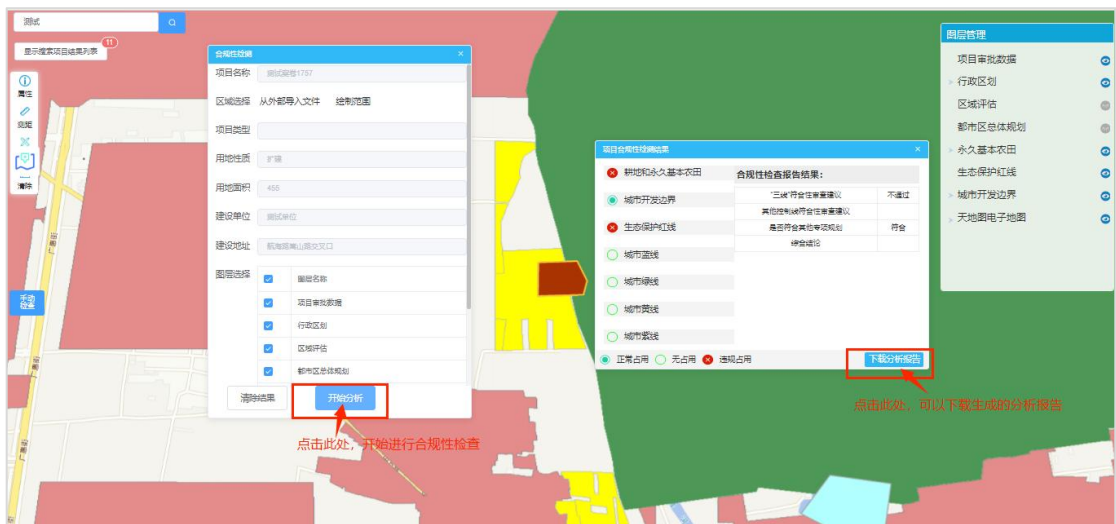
测试

显示搜索项目结果列表 11

属性
测距
清除

手动
检索

合规性检测

项目名称 测试窗格1757

区域选择 从外部导入文件 绘制范围

项目类型

用地性质 扩建

用地面积 455

建设单位 测试单位

建设地址 航海路嵩山路交叉口

图层选择

| | 图层名称 |
|---|---|
| ✓ | 项目审批数据 |
| ✓ | 行政区划 |
| ✓ | 区域评估 |
| ✓ | 都市区总体规划 |

清除结果 开始分析

点击此处，开始进行合规性检查

项目合规性检测结果

耕地和永久基本农田
城市开发边界
生态保护红线
城市蓝线
城市绿线
城市黄线
城市紫线

合规性检查报告结果：

| "三线"符合性审查建议 | 不通过 |
|---|---|
| 其他控制线符合性审查建议 | |
| 是否符合其他专项规划 | 符合 |
| 综合结论 | |

正常占用 无占用 违规占用

下载分析报告

点击此处，可以下载生成的分析报告

图层管理

项目审批数据
行政区划
区域评估
都市区总体规划
永久基本农田
生态保护红线
城市开发边界
天地图电子地图